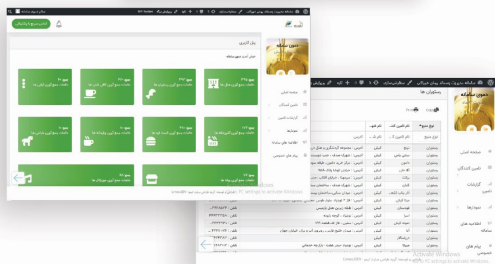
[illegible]

پنل کاربری

خوش آمدید میهمان سامانه

صفحه اصلی

تامین کنندگان

گزارشات

نمودارها

اطلاعیه های سامانه

پیام های خصوصی

رستوران ها

نوع منبع

نام تامین کننده

رستوران

Activate Windows
Go to Settings to activate Windows.